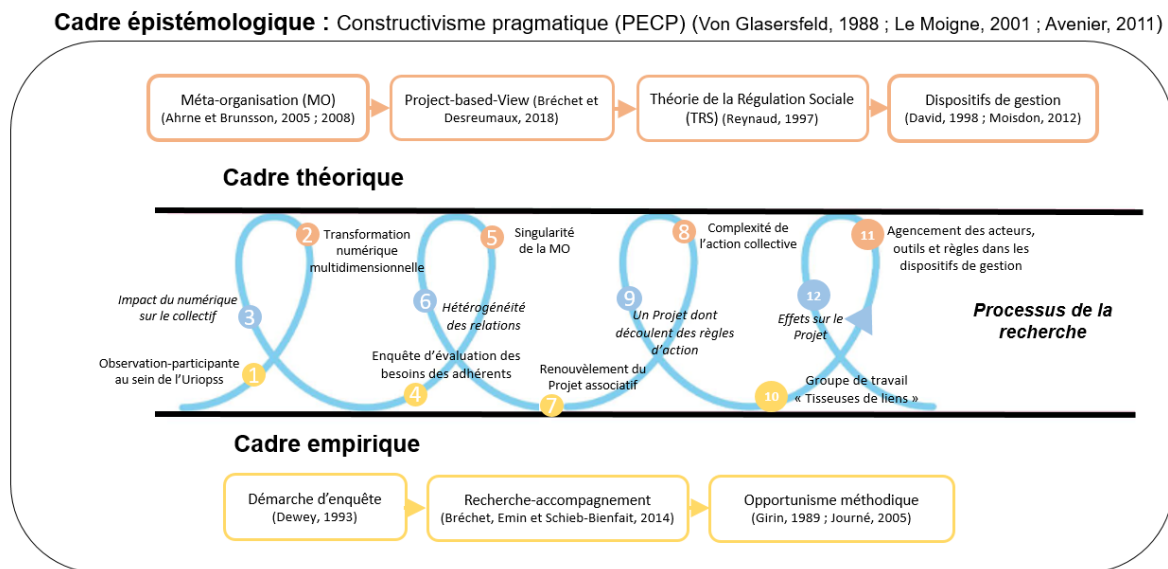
Cadre épistémologique : Constructivisme pragmatique (PECP) (Von Glasersfeld, 1988 ; Le Moigne, 2001 ; Avenier, 2011)

Méta-organisation (MO) (Ahrne et Brunsson, 2005 ; 2008)

Project-based-View (Bréchet et Desreumaux, 2018)

Théorie de la Régulation Sociale (TRS) (Reynaud, 1997)

Dispositifs de gestion (David, 1998 ; Moisdon, 2012)

Cadre théorique

2 Transformation numérique multidimensionnelle

5 Singularité de la MO

8 Complexité de l'action collective

11 Agencement des acteurs, outils et règles dans les dispositifs de gestion

Impact du numérique sur le collectif 3

6 Hétérogénéité des relations

9 Un Projet dont découlent des règles d'action

12 Effets sur le Projet

Processus de la recherche

Observation-participante au sein de l'Uriopss 1

Enquête d'évaluation des besoins des adhérents 4

Renouvèlement du Projet associatif 7

10 Groupe de travail « Tisseuses de liens »

Cadre empirique

Démarche d'enquête (Dewey, 1993)

Recherche-accompagnement (Bréchet, Emin et Schieb-Bienfait, 2014)

Opportunisme méthodique (Girin, 1989 ; Journé, 2005)